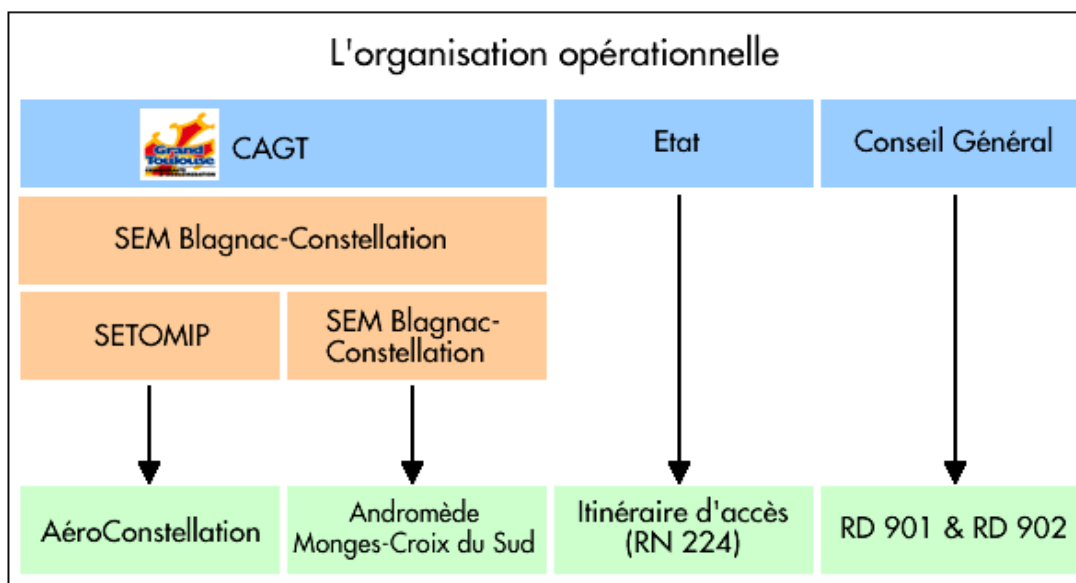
L'organisation opérationnelle

Grand Toulouse

CAGT

Etat

Conseil Général

SEM Blagnac-Constellation

SETOMIP

SEM Blagnac-Constellation

AéroConstellation

Andromède Monges-Croix du Sud

Itinéraire d'accès (RN 224)

RD 901 & RD 902